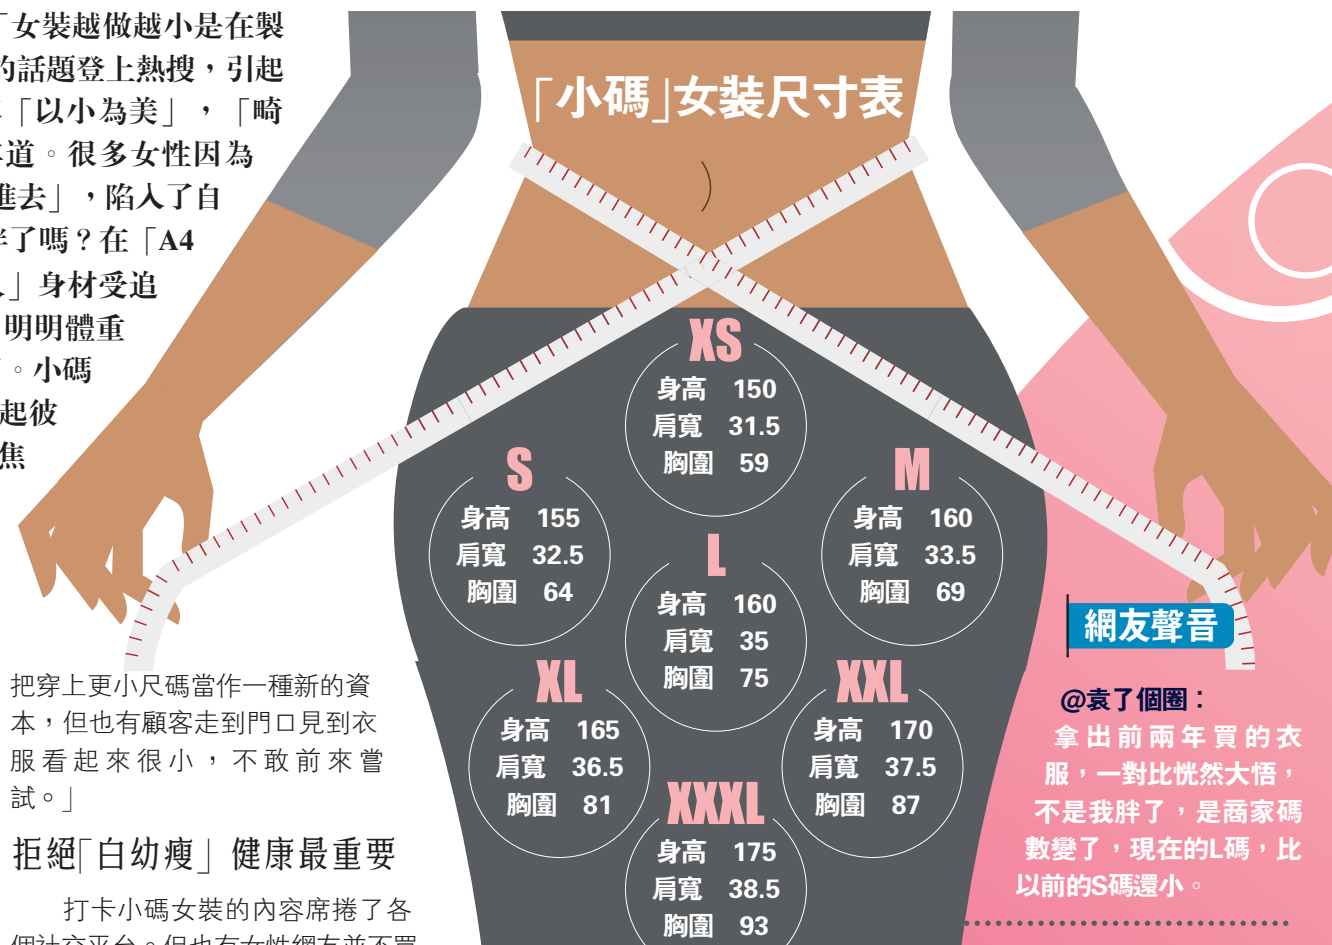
「女裝越做越小是在製
的話題登上熱搜，引起
「以小為美」，「畸
道。很多女性因為
進去」，陷入了自
了嗎？在「A4
」身材受追
明明體重
。小碼
起彼
焦

「小碼」女裝尺寸表

XS
身高 150
肩寬 31.5
胸圍 59

S
身高 155
肩寬 32.5
胸圍 64

M
身高 160
肩寬 33.5
胸圍 69

L
身高 160
肩寬 35
胸圍 75

XL
身高 165
肩寬 36.5
胸圍 81

XXL
身高 170
肩寬 37.5
胸圍 87

XXXL
身高 175
肩寬 38.5
胸圍 93

把穿上更小尺碼當作一種新的資本，但也有顧客走到門口見到衣服看起來很小，不敢前來嘗試。」

拒絕「白幼瘦」 健康最重要

打卡小碼女裝的內容席捲了各個社交平台。但也有女性網友並不買

網友聲音

@袁了個圈：
拿出前兩年買的衣服，一對比恍然大悟，不是我胖了，是商家碼數變了，現在的L碼，比以前的S碼還小。